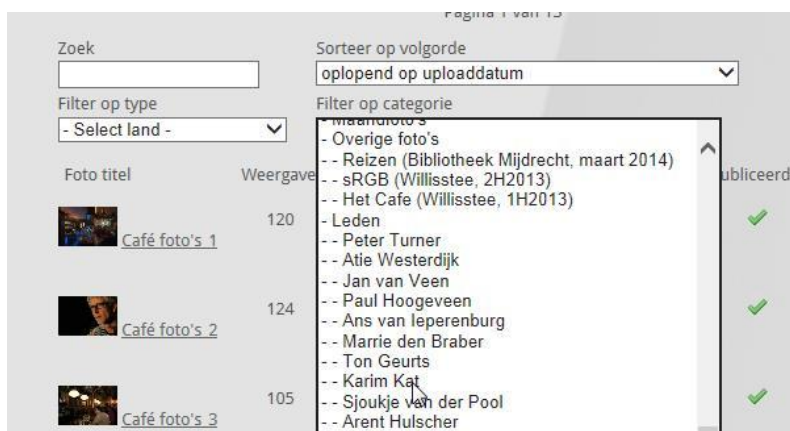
Pagina 1 van 13

Zoek

Sorteer op volgorde

oplopend op uploaddatum

Filter op type

- Select land -

Filter op categorie

- Maandfoto's
- Overige foto's
- - Reizen (Bibliotheek Mijdrecht, maart 2014)
- - sRGB (Willisstee, 2H2013)
- - Het Cafe (Willisstee, 1H2013)
- Leden
- - Peter Turner
- - Atie Westerdijk
- - Jan van Veen
- - Paul Hoogeveen
- - Ans van Ieperenburg
- - Marrie den Braber
- - Ton Geurts
- - Karim Kat
- - Sjoukje van der Pool
- - Arent Hulscher

Foto titel

Weergave

ubliceerd

Café foto's 1

120

Café foto's 2

124

Café foto's 3

105